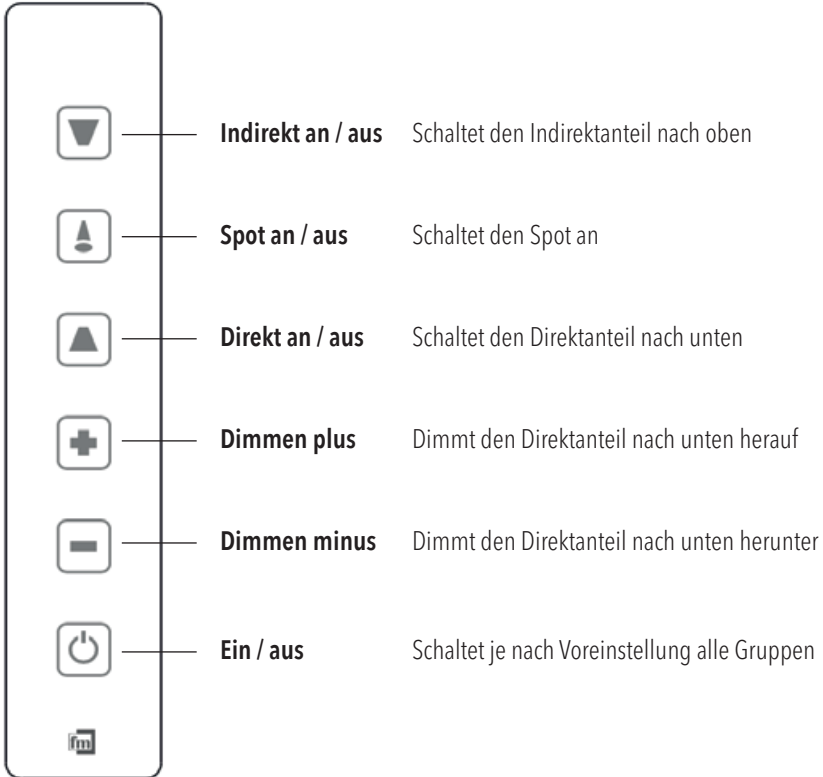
**Indirekt an / aus** Schaltet den Indirektanteil nach oben

**Spot an / aus** Schaltet den Spot an

**Direkt an / aus** Schaltet den Direktanteil nach unten

**Dimmen plus** Dimmt den Direktanteil nach unten herauf

**Dimmen minus** Dimmt den Direktanteil nach unten herunter

**Ein / aus** Schaltet je nach Voreinstellung alle Gruppen

fm